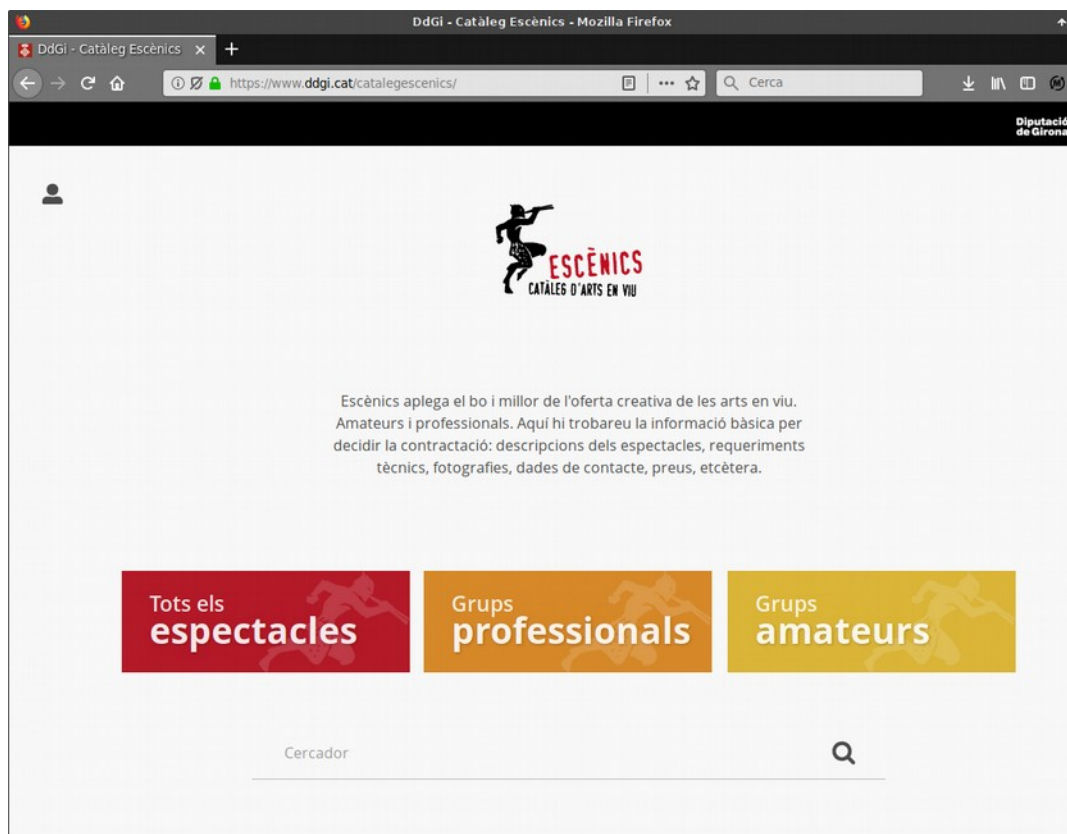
DdGi - Catàleg Escènics - Mozilla Firefox

DdGi - Catàleg Escènics ×

https://www.ddgi.cat/catalegescenics/

Cerca

Diputació de Girona

ESCÈNICS
CATÀLEG D'ARTS EN VIU

Escènics aplega el bo i millor de l'oferta creativa de les arts en viu. Amateurs i professionals. Aquí hi trobareu la informació bàsica per decidir la contractació: descripcions dels espectacles, requeriments tècnics, fotografies, dades de contacte, preus, etcètera.

Tots els espectacles

Grups professionals

Grups amateurs

Cercador